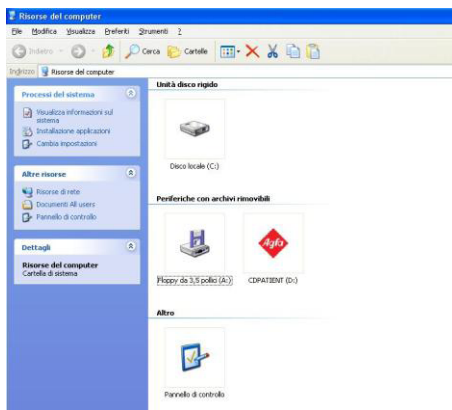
Risorse del computer

File Modifica Visualizza Preferiti Strumenti ?

Indietro Cerca Cartelle

Indirizzo Risorse del computer

Processi del sistema

Visualizza informazioni sul sistema
Installazione applicazioni
Cambia impostazioni

Altre risorse

Risorse di rete
Documenti All users
Pannello di controllo

Dettagli

Risorse del computer
Cartella di sistema

Unità disco rigido

Disco locale (C:)

Periferiche con archivi rimovibili

Floppy da 3,5 pollici (A:)

agfa

CDPATIENT (D:)

Altro

Pannello di controllo